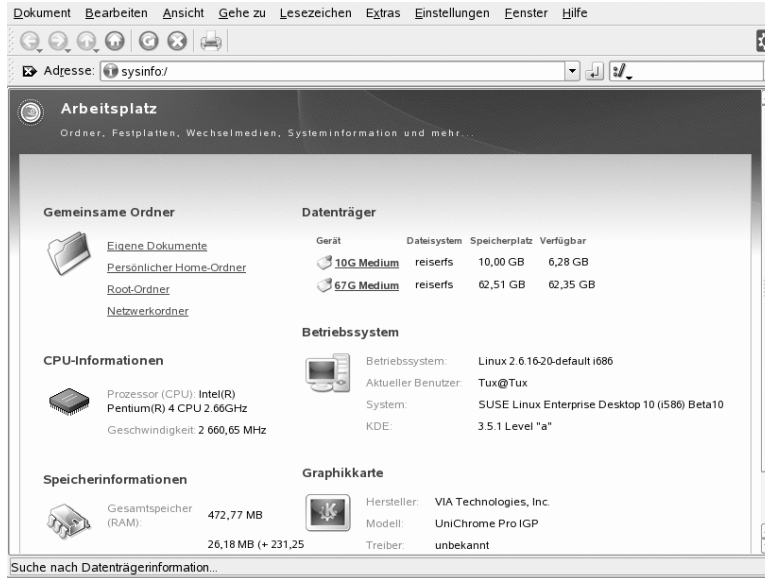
Dokument Bearbeiten Ansicht Gehe zu Lesezeichen Extras Einstellungen Fenster Hilfe

Adresse: sysinfo:/

Arbeitsplatz

Ordner, Festplatten, Wechselmedien, Systeminformation und mehr...

Gemeinsame Ordner

Eigene Dokumente
Persönlicher Home-Ordner
Root-Ordner
Netzwerkordner

Datenträger

| Gerät | Dateisystem | Speicherplatz | Verfügbar |
|---|---|---|---|
| 10G Medium | reiserfs | 10,00 GB | 6,28 GB |
| 67G Medium | reiserfs | 62,51 GB | 62,35 GB |

Betriebssystem

Betriebssystem: Linux 2.6.16-20-default i686
Aktueller Benutzer: Tux@Tux
System: SUSE Linux Enterprise Desktop 10 (i586) Beta10
KDE: 3.5.1 Level "a"

CPU-Informationen

Prozessor (CPU): Intel(R) Pentium(R) 4 CPU 2.66GHz
Geschwindigkeit: 2 660,65 MHz

Speicherinformationen

Gesamtspeicher (RAM): 472,77 MB
26,18 MB (+ 231,25

Graphikkarte

Hersteller: VIA Technologies, Inc.
Modell: UniChrome Pro IGP
Treiber: unbekannt

Suche nach Datenträgerinformation...